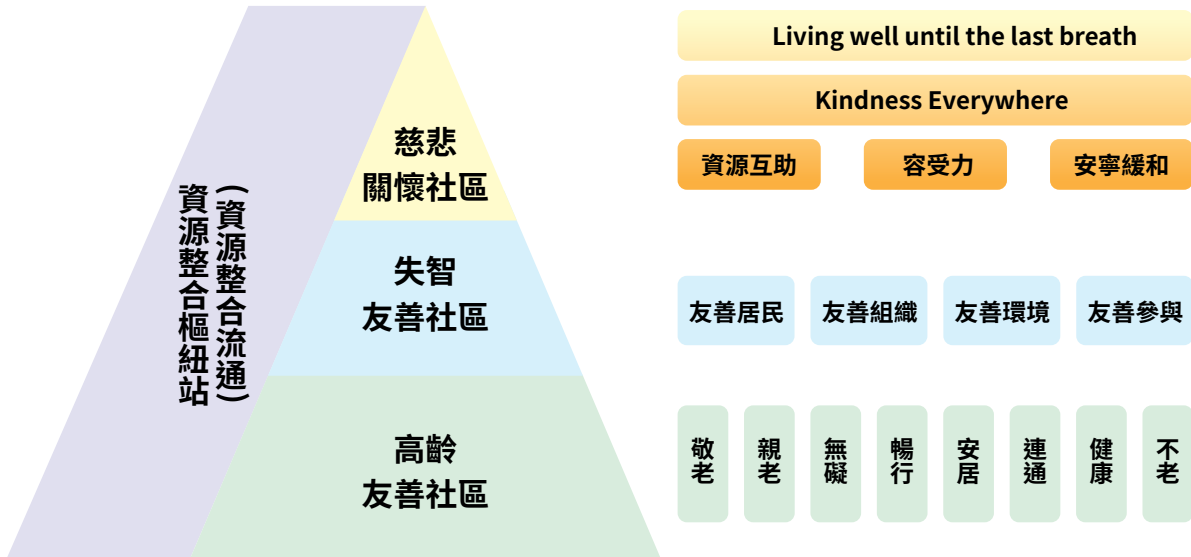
資源整合樞紐站
（資源整合流通）

慈悲
關懷社區

失智
友善社區

高齡
友善社區

Living well until the last breath

Kindness Everywhere

資源互助
容受力
安寧緩和

友善居民
友善組織
友善環境
友善參與

敬老
親老
無礙
暢行
安居
連通
健康
不老